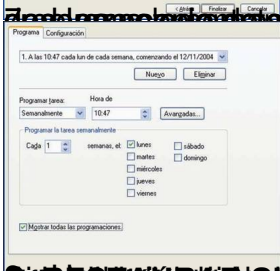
< Atrás   Finalizar   Cancelar

Programa   Configuración

1. A las 10:47 cada lun de cada semana, comenzando el 12/11/2004

Nuevo   Eliminar

Programar tarea:   Hora de
Semanalmente   10:47   Avanzadas...

Programar la tarea semanalmente

Cada 1   semanas, el:
☑ lunes
☐ martes
☐ miércoles
☐ jueves
☐ viernes
☐ sábado
☐ domingo

☑ Mostrar todas las programaciones.